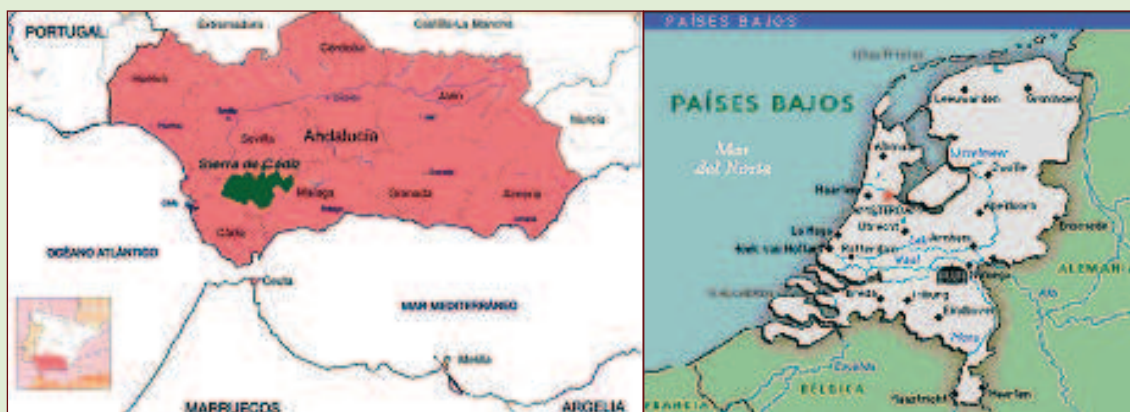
PORTUGAL
Extremadura
Castilla-La Mancha
Huelva
Córdoba
Jaén
Sevilla
Andalucía
Murcia
Sierra de Cádiz
Málaga
Granada
Almería
Cádiz
OCÉANO ATLÁNTICO
Ceuta
MAR MEDITERRÁNEO
Melilla
MARRUECOS
ARGELIA

PAÍSES BAJOS
PAÍSES BAJOS
Mar del Norte
Leeuwarden
Groningen
Haarlem
AMSTERDAM
Utrecht
La Haya
Rotterdam
Zwolle
Apeldoorn
Arnhem
Nijmegen
Enschede
ALEMANIA
Eindhoven
BÉLGICA
FRANCIA
Maastricht